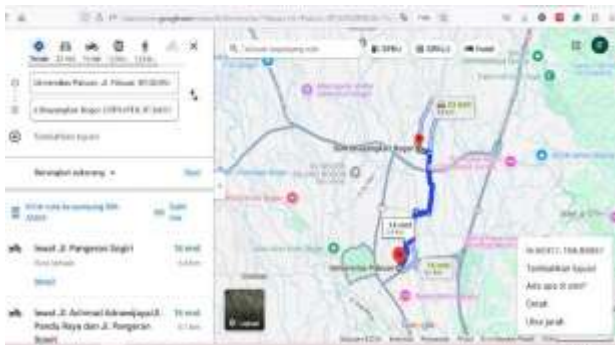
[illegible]

Universitas Pakuan, Jl. Pakuan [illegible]

Tambahkan tujuan

Berangkat sekarang

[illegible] Jl. Pangeran Sogiri
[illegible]

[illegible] Jl. Achmad Adnawijaya/Jl. Pandu Raya dan Jl. Pangeran Sogiri

Universitas Pakuan

Tambahkan tujuan
Ada apa di sini?
Cetak
Ukur jarak

Lapisan